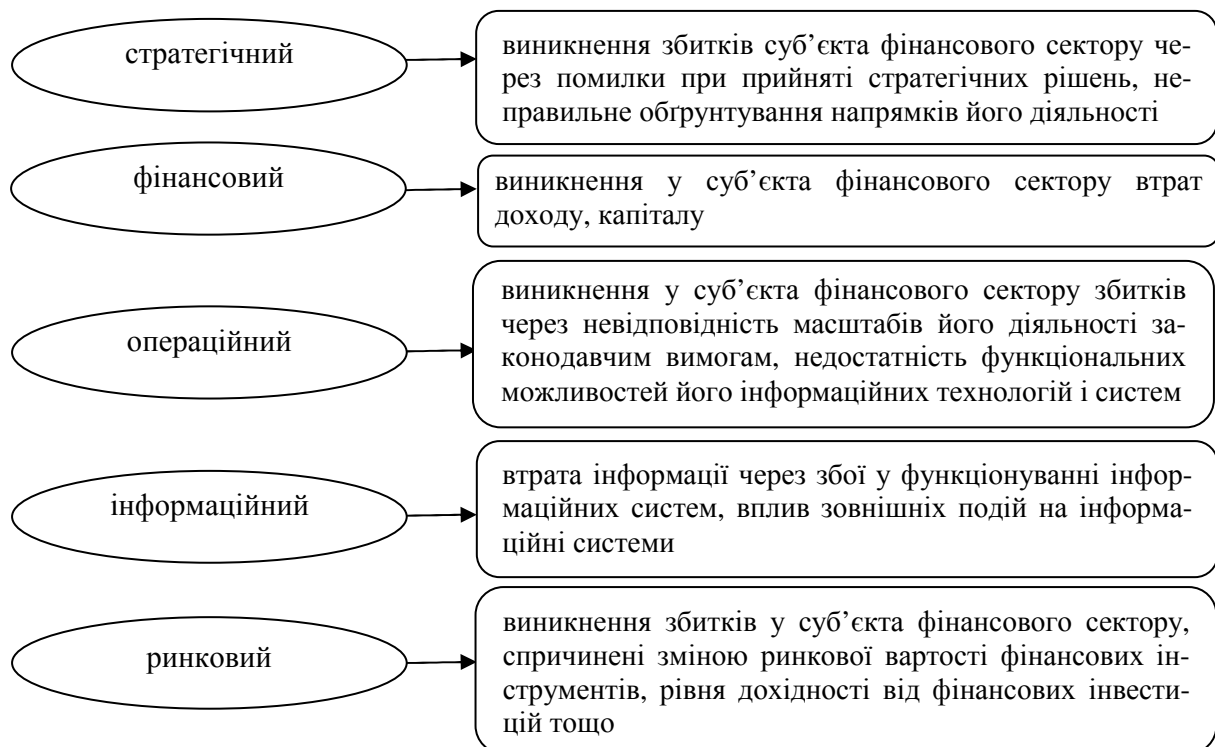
стратегічний

виникнення збитків суб'єкта фінансового сектору через помилки при прийняті стратегічних рішень, неправильне обґрунтування напрямків його діяльності

фінансовий

виникнення у суб'єкта фінансового сектору втрат доходу, капіталу

операційний

виникнення у суб'єкта фінансового сектору збитків через невідповідність масштабів його діяльності законодавчим вимогам, недостатність функціональних можливостей його інформаційних технологій і систем

інформаційний

втрата інформації через збої у функціонуванні інформаційних систем, вплив зовнішніх подій на інформаційні системи

ринковий

виникнення збитків у суб'єкта фінансового сектору, спричинені зміною ринкової вартості фінансових інструментів, рівня дохідності від фінансових інвестицій тощо